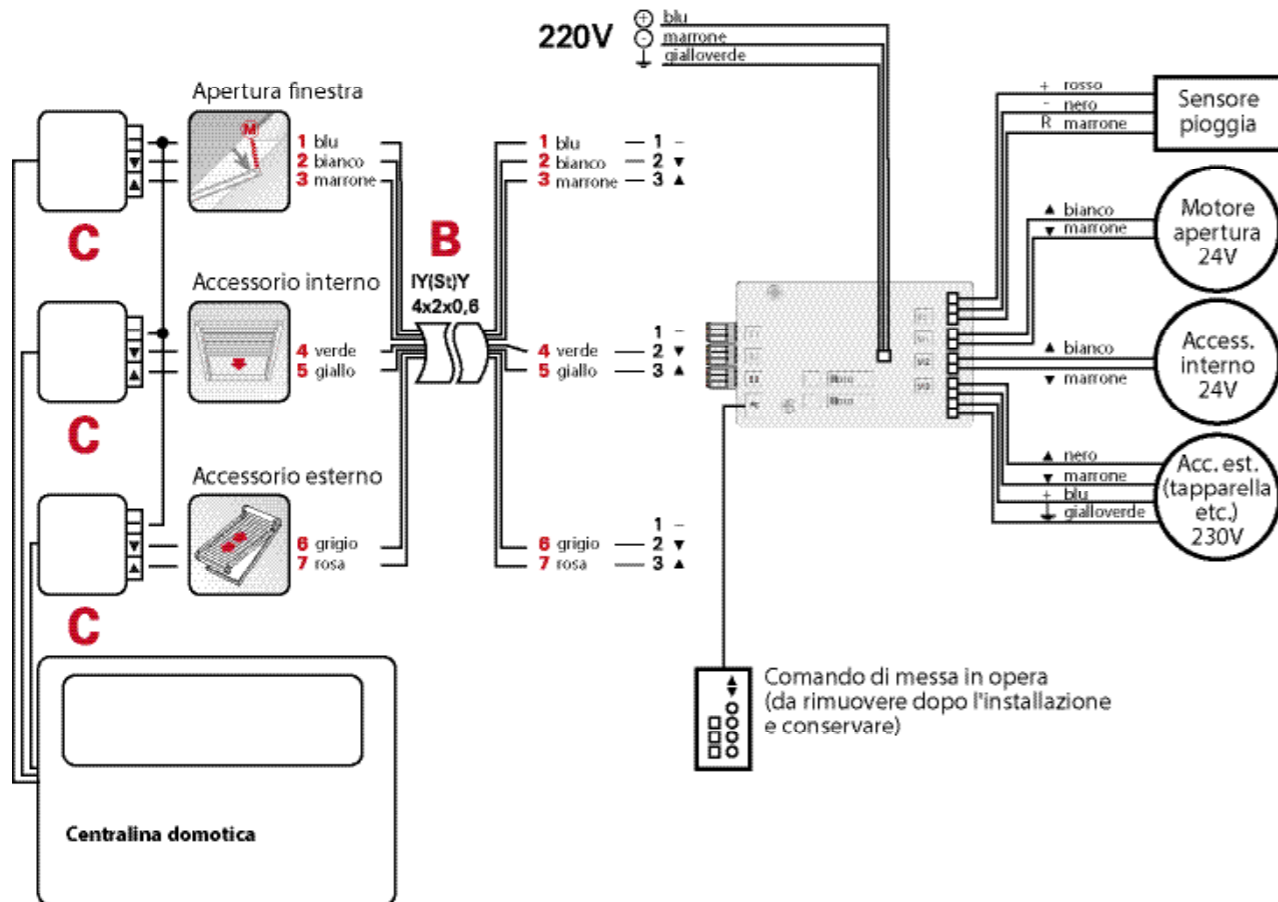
220V
+ blu
- marrone
gialloverde

Apertura finestra
M
1 blu
2 bianco
3 marrone

C

Accessorio interno
4 verde
5 giallo

C

Accessorio esterno
6 grigio
7 rosa

C

B
IY(St)Y
4x2x0,6

1 blu — 1 –
2 bianco — 2 ▼
3 marrone — 3 ▲

1 –
4 verde — 2 ▼
5 giallo — 3 ▲

1 –
6 grigio — 2 ▼
7 rosa — 3 ▲

+ rosso
- nero
R marrone
Sensore pioggia

▲ bianco
▼ marrone
Motore apertura 24V

▲ bianco
▼ marrone
Access. interno 24V

▲ nero
▼ marrone
+ blu
gialloverde
Acc. est. (tapparella etc.) 230V

Comando di messa in opera (da rimuovere dopo l'installazione e conservare)

Centralina domotica